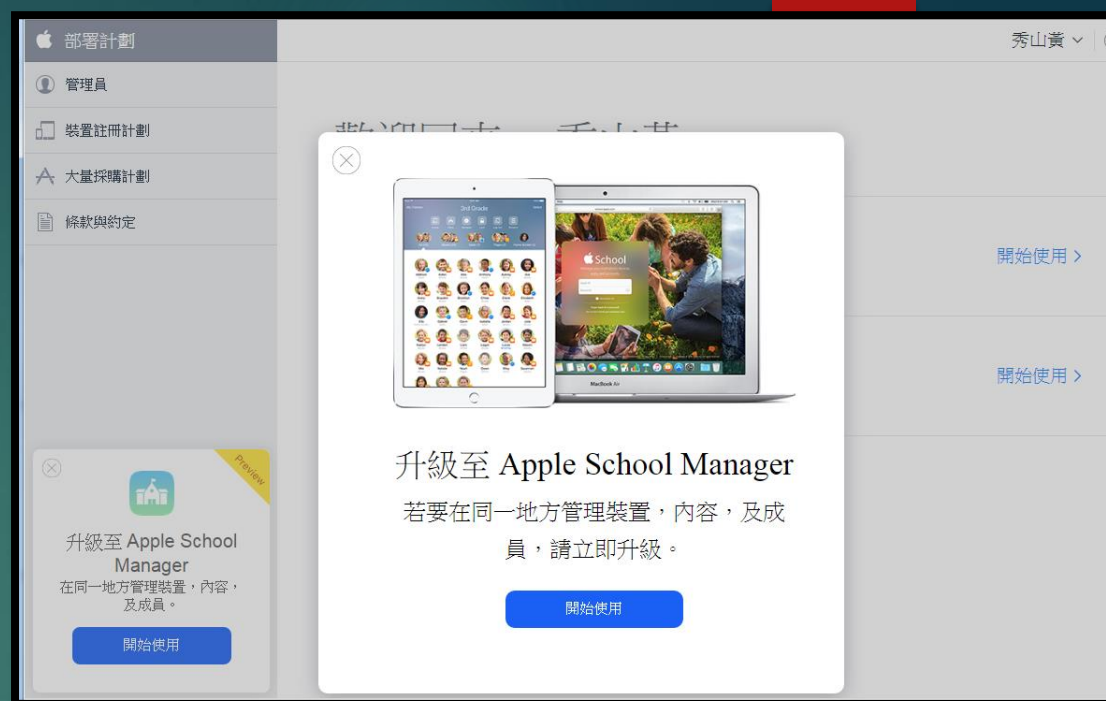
部署計劃

管理員

裝置註冊計劃

大量採購計劃

條款與約定

秀山賁

歡迎回來，秀山賁

開始使用 >

開始使用 >

3rd Grade

School

MacBook Air

升級至 Apple School Manager

若要在同一地方管理裝置，內容，及成員，請立即升級。

開始使用

Preview

升級至 Apple School Manager

在同一地方管理裝置，內容，及成員。

開始使用